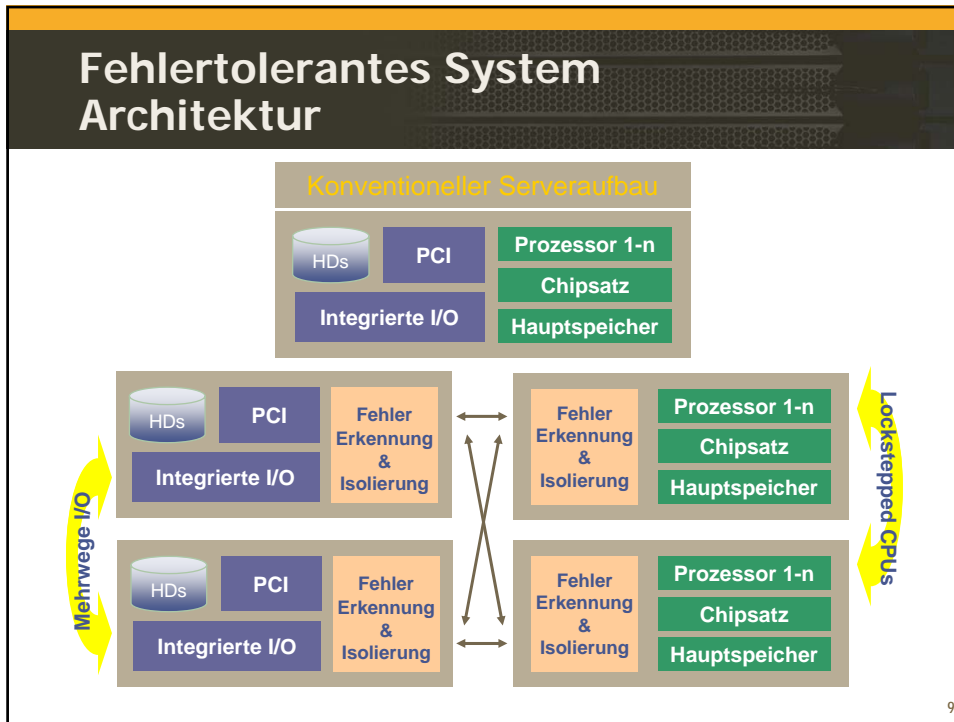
Fehlertolerantes System Architektur

Konventioneller Serveraufbau

HDs
PCI
Integrierte I/O
Prozessor 1-n
Chipsatz
Hauptspeicher

HDs
PCI
Integrierte I/O
Fehler Erkennung & Isolierung

Fehler Erkennung & Isolierung
Prozessor 1-n
Chipsatz
Hauptspeicher

HDs
PCI
Integrierte I/O
Fehler Erkennung & Isolierung

Fehler Erkennung & Isolierung
Prozessor 1-n
Chipsatz
Hauptspeicher

Mehrwege I/O

Lockstepped CPUs

9